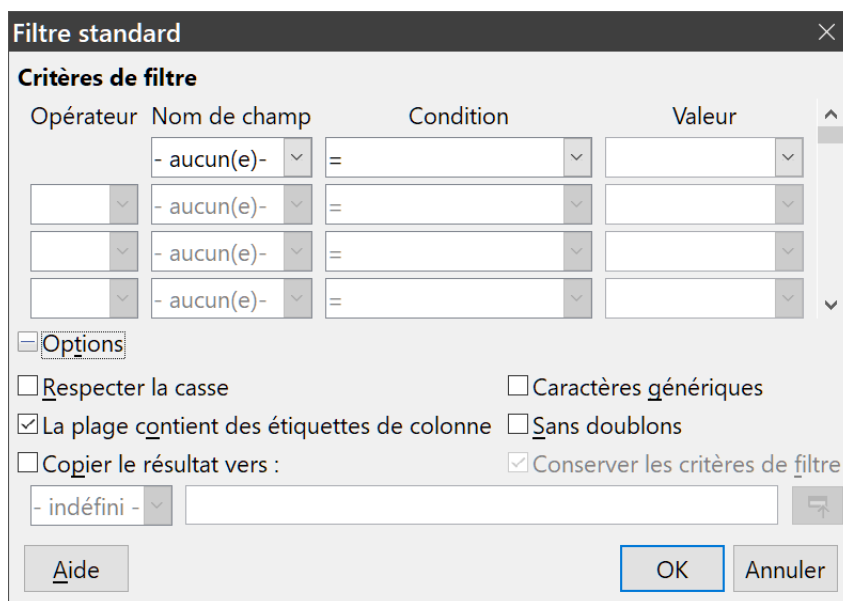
Filtre standard

Critères de filtre

| Opérateur | Nom de champ | Condition | Valeur |
|---|---|---|---|
| | - aucun(e)- | = | |
| | - aucun(e)- | = | |
| | - aucun(e)- | = | |
| | - aucun(e)- | = | |

Options

Respecter la casse

Caractères génériques

La plage contient des étiquettes de colonne

Sans doublons

Copier le résultat vers :

Conserver les critères de filtre

- indéfini -

Aide

OK

Annuler